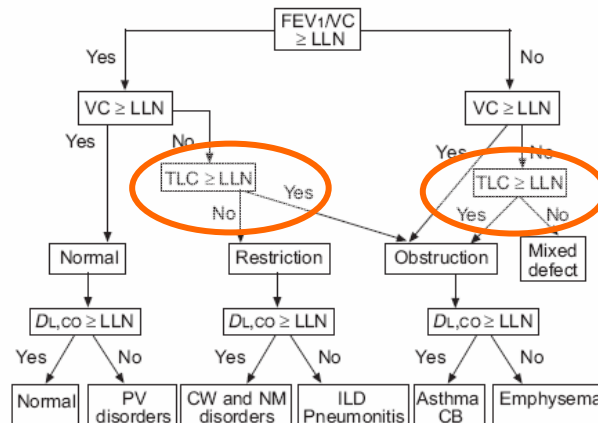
FEV₁/VC ≥ LLN

Yes

No

VC ≥ LLN

Yes

No

TLC ≥ LLN

Yes

No

VC ≥ LLN

Yes

No

TLC ≥ LLN

Yes

No

Normal

Restriction

Obstruction

Mixed defect

$D_{L,CO}$ ≥ LLN

Yes

No

$D_{L,CO}$ ≥ LLN

Yes

No

$D_{L,CO}$ ≥ LLN

Yes

No

Normal

PV disorders

CW and NM disorders

ILD Pneumonitis

Asthma CB

Emphysema